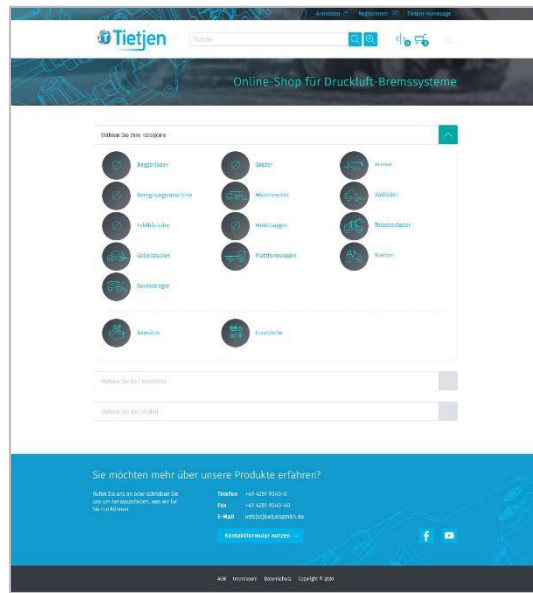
Anmelden Registrieren Tietjen Homepage

Tietjen

Suche

Online-Shop für Druckluft-Bremssysteme

Wählen Sie Ihre Kategorie

Baggerlader

Bergbaumaschine

Feldhäcksler

Gabelstapler

Grubenbagger

Bagger

Mähdrescher

Melkfahrzeuge

Plattformwagen

Dumper

Radlader

Teleskoplader

Traktor

Anhänger

Ersatzteile

Wählen Sie Ihre Hersteller

Wählen Sie Ihr Modell

Sie möchten mehr über unsere Produkte erfahren?

Rufen Sie uns an oder schreiben Sie uns um herauszufinden, was wir für Sie tun können.

Telefon +49 4281 9540-0
Fax +49 4281 9540-40
E-Mail info@tietjengmbh.de

Kontaktformular nutzen

AGB Impressum Datenschutz Copyright © 2020